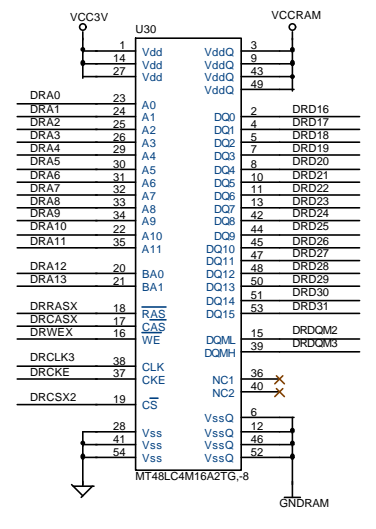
VCC3V
VCCRAM
U30
1 Vdd
14 Vdd
27 Vdd
VddQ 3
VddQ 9
VddQ 43
VddQ 49
DRA0 23 A0
DRA1 24 A1
DRA2 25 A2
DRA3 26 A3
DRA4 29 A4
DRA5 30 A5
DRA6 31 A6
DRA7 32 A7
DRA8 33 A8
DRA9 34 A9
DRA10 22 A10
DRA11 35 A11
DRA12 20 BA0
DRA13 21 BA1
DRRASX 18 $\overline{RAS}$
DRCASX 17 $\overline{CAS}$
DRWEX 16 $\overline{WE}$
DRCLK3 38 CLK
DRCKE 37 CKE
DRCSX2 19 $\overline{CS}$
28 Vss
41 Vss
54 Vss
DQ0 2 DRD16
DQ1 4 DRD17
DQ2 5 DRD18
DQ3 7 DRD19
DQ4 8 DRD20
DQ5 10 DRD21
DQ6 11 DRD22
DQ7 13 DRD23
DQ8 42 DRD24
DQ9 44 DRD25
DQ10 45 DRD26
DQ11 47 DRD27
DQ12 48 DRD28
DQ13 50 DRD29
DQ14 51 DRD30
DQ15 53 DRD31
DQML 15 DRDQM2
DQMH 39 DRDQM3
NC1 36
NC2 40
VssQ 6
VssQ 12
VssQ 46
VssQ 52
MT48LC4M16A2TG,-8
GNDRAM